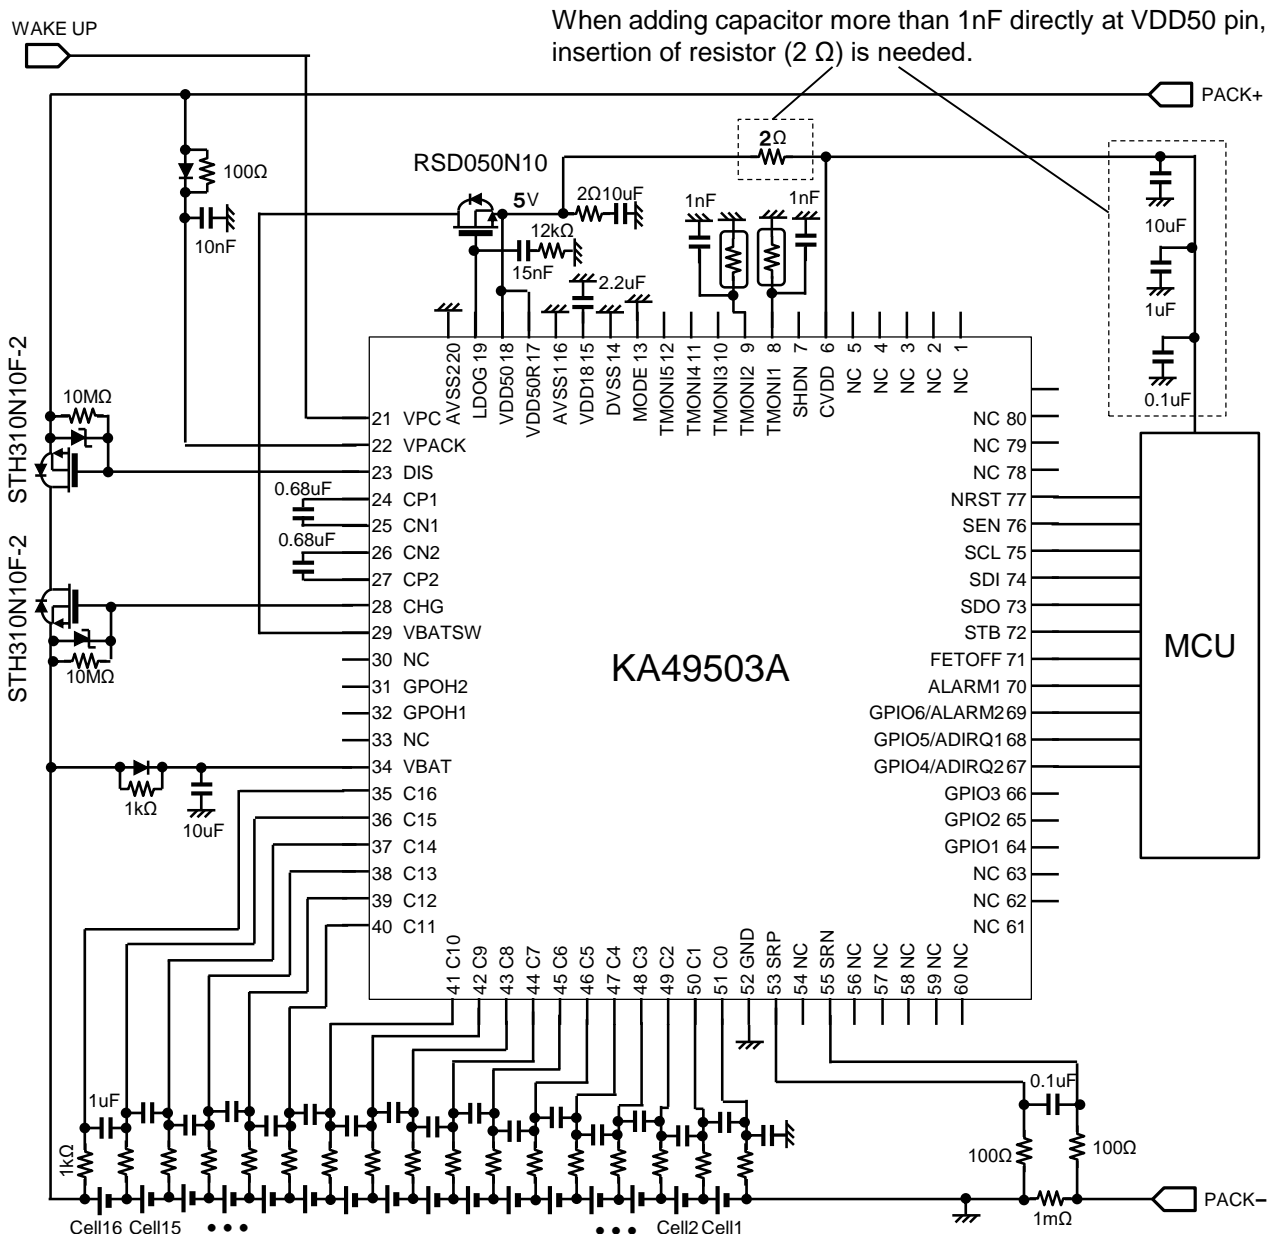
WAKE UP

When adding capacitor more than 1nF directly at VDD50 pin, insertion of resistor (2 Ω) is needed.

PACK+

100Ω

10nF

RSD050N10

2Ω

5V

2Ω10uF

12kΩ

15nF

1nF

1nF

2.2uF

10uF

1uF

0.1uF

STH310N10F-2

10MΩ

STH310N10F-2

10MΩ

0.68uF

0.68uF

1kΩ

10uF

AVSS2 20
LDOG 19
VDD50 18
VDD50R 17
AVSS1 16
VDD18 15
DVSS 14
MODE 13
TMONI5 12
TMONI4 11
TMONI3 10
TMONI2 9
TMONI1 8
SHDN 7
CVDD 6
NC 5
NC 4
NC 3
NC 2
NC 1

21 VPC
22 VPACK
23 DIS
24 CP1
25 CN1
26 CN2
27 CP2
28 CHG
29 VBATSW
30 NC
31 GPOH2
32 GPOH1
33 NC
34 VBAT
35 C16
36 C15
37 C14
38 C13
39 C12
40 C11

NC 80
NC 79
NC 78
NRST 77
SEN 76
SCL 75
SDI 74
SDO 73
STB 72
FETOFF 71
ALARM1 70
GPIO6/ALARM2 69
GPIO5/ADIRQ1 68
GPIO4/ADIRQ2 67
GPIO3 66
GPIO2 65
GPIO1 64
NC 63
NC 62
NC 61

KA49503A

MCU

41 C10
42 C9
43 C8
44 C7
45 C6
46 C5
47 C4
48 C3
49 C2
50 C1
51 C0
52 GND
53 SRP
54 NC
55 SRN
56 NC
57 NC
58 NC
59 NC
60 NC

1uF

1kΩ

0.1uF

100Ω

100Ω

PACK−

1mΩ

Cell16 Cell15 • • •

• • • Cell2 Cell1